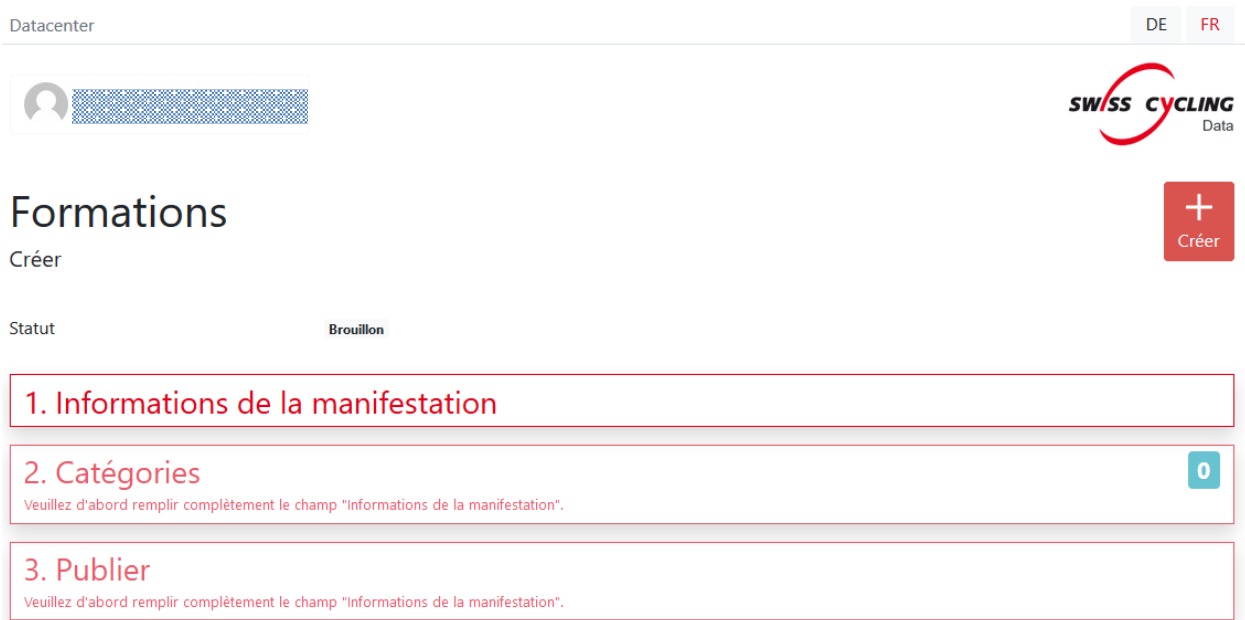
Datacenter

DE FR

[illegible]

SWISS CYCLING
Data

Formations

Créer

+
Créer

Statut Brouillon

1. Informations de la manifestation

2. Catégories

0

Veuillez d'abord remplir complètement le champ "Informations de la manifestation".

3. Publier

Veuillez d'abord remplir complètement le champ "Informations de la manifestation".